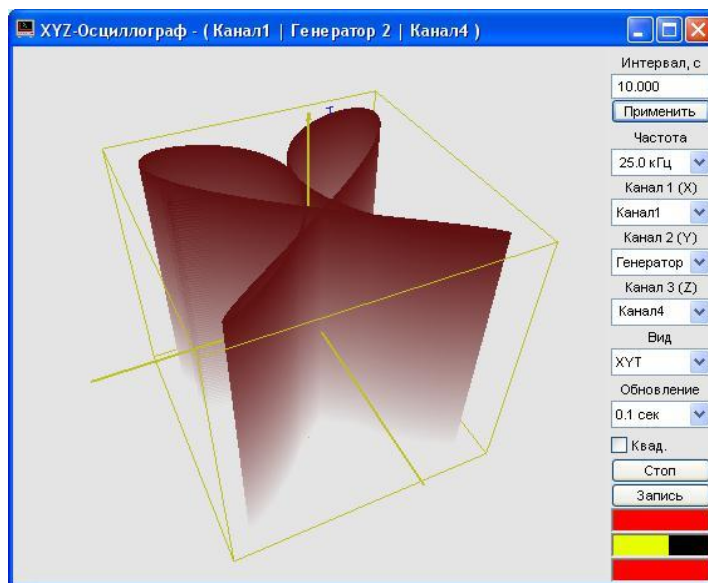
XYZ-Осциллограф - ( Канал1 | Генератор 2 | Канал4 )

T

Интервал, с
10.000
Применить
Частота
25.0 кГц
Канал 1 (X)
Канал1
Канал 2 (Y)
Генератор
Канал 3 (Z)
Канал4
Вид
XYT
Обновление
0.1 сек
Квад.
Стоп
Запись